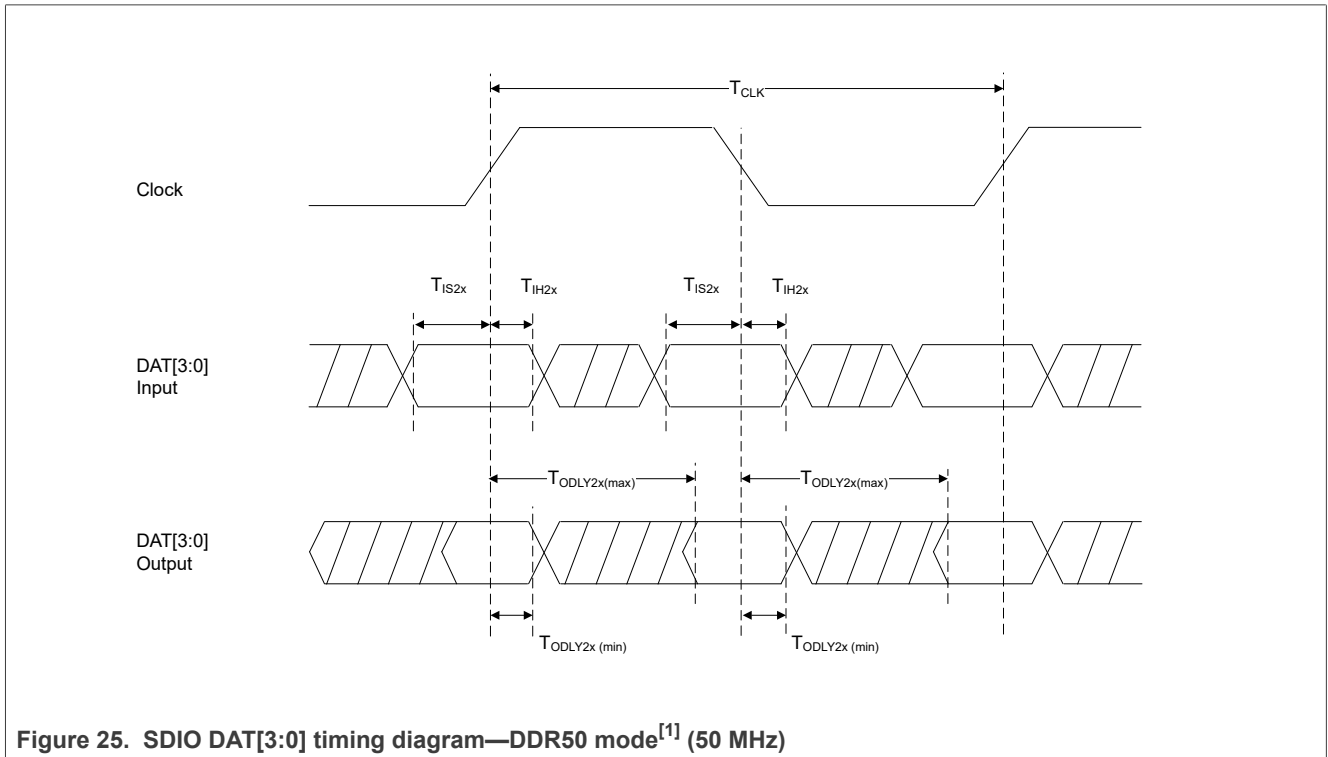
$T_{CLK}$

Clock

$T_{IS2x}$ $T_{IH2x}$ $T_{IS2x}$ $T_{IH2x}$

DAT[3:0] Input

$T_{ODLY2x(max)}$ $T_{ODLY2x(max)}$

DAT[3:0] Output

$T_{ODLY2x\ (min)}$ $T_{ODLY2x\ (min)}$

**Figure 25. SDIO DAT[3:0] timing diagram—DDR50 mode$^{[1]}$ (50 MHz)**